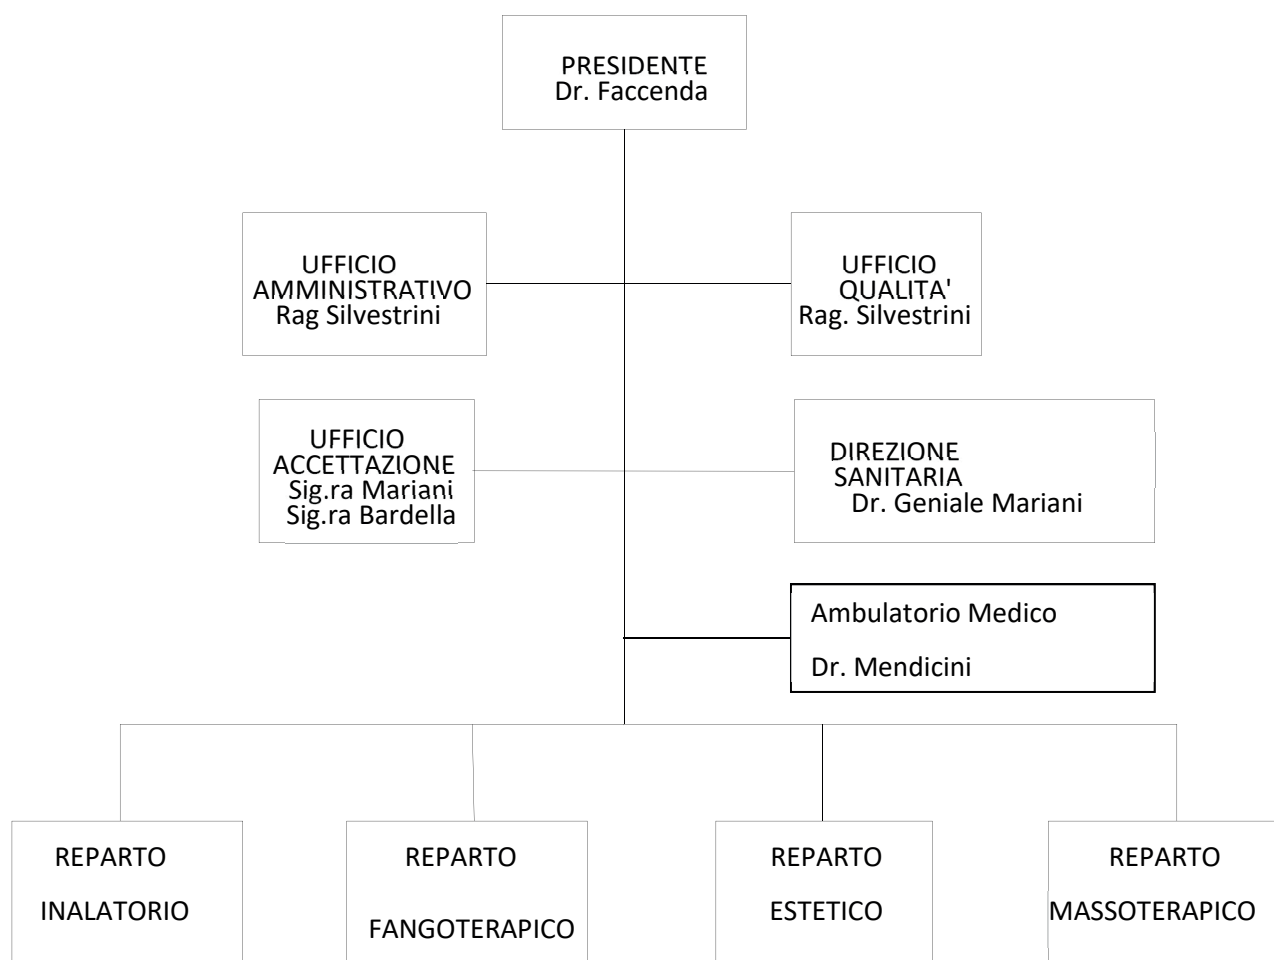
PRESIDENTE
Dr. Faccenda

UFFICIO
AMMINISTRATIVO
Rag Silvestrini

UFFICIO
QUALITA'
Rag. Silvestrini

UFFICIO
ACCETTAZIONE
Sig.ra Mariani
Sig.ra Bardella

DIREZIONE
SANITARIA
Dr. Geniale Mariani

Ambulatorio Medico

Dr. Mendicini

REPARTO

INALATORIO

REPARTO

FANGOTERAPICO

REPARTO

ESTETICO

REPARTO

MASSOTERAPICO